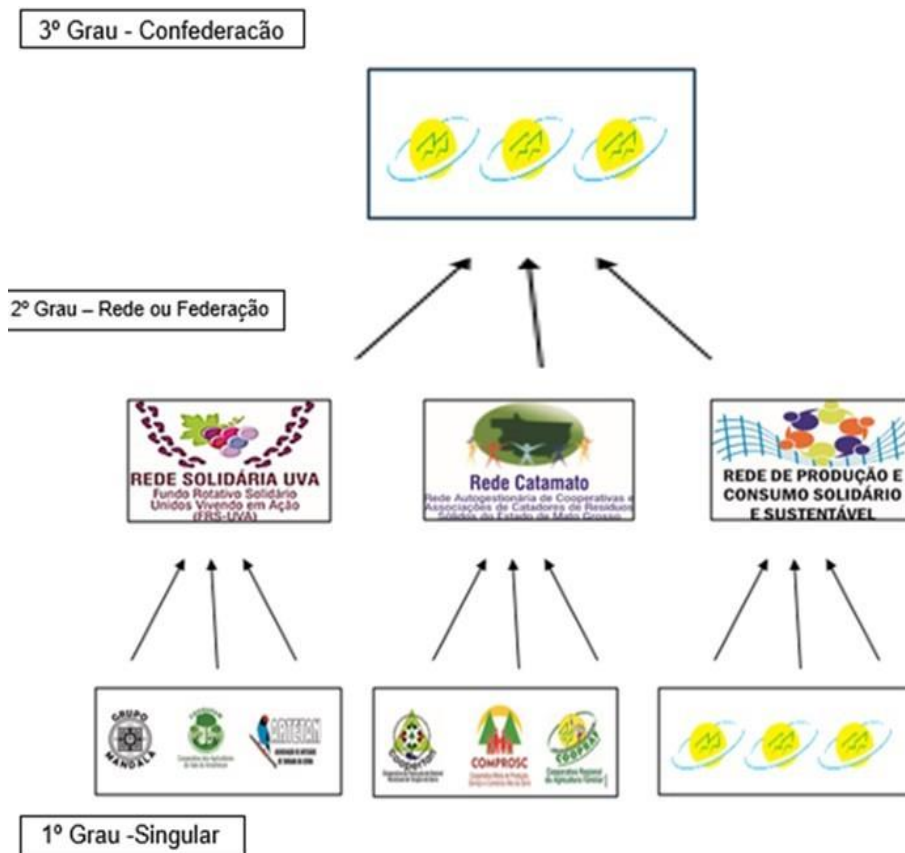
3º Grau - Confederacão

2º Grau – Rede ou Federação

REDE SOLIDÁRIA UVA
Fundo Rotativo Solidário
Unidos Vivendo em Ação
(FRS-UVA)

Rede Catamato
Rede Autogestionária de Cooperativas e Associações de Catadores de Resíduos Sólidos do Estado de Mato Grosso

REDE DE PRODUÇÃO E CONSUMO SOLIDÁRIO E SUSTENTÁVEL

GRUPO MANDALA

ARTEFAN

COMPROSC

COOPERAF

1º Grau -Singular